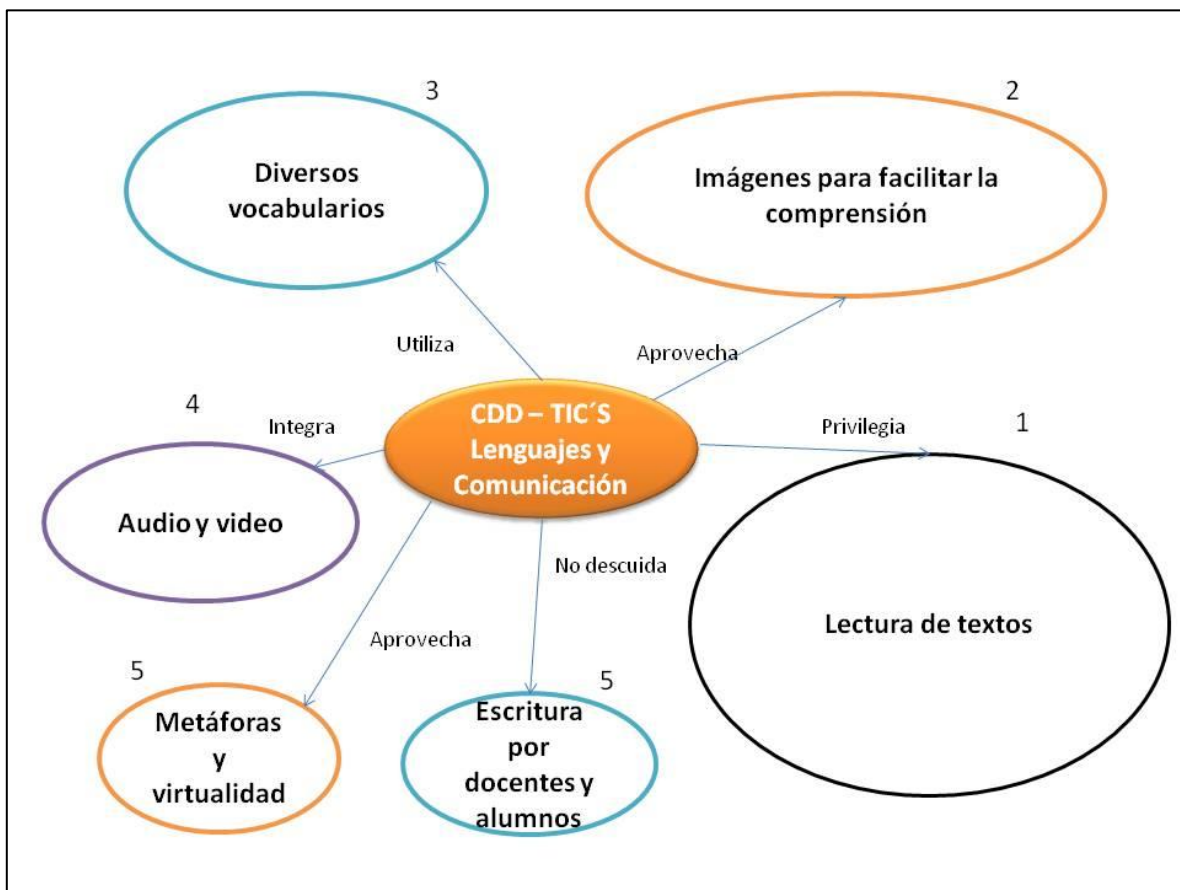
3

Diversos vocabularios

2

Imágenes para facilitar la comprensión

Utiliza

Aprovecha

4

Integra

CDD – TIC´S Lenguajes y Comunicación

Privilegia

1

Audio y video

No descuida

Lectura de textos

Aprovecha

5

5

Metáforas y virtualidad

Escritura por docentes y alumnos